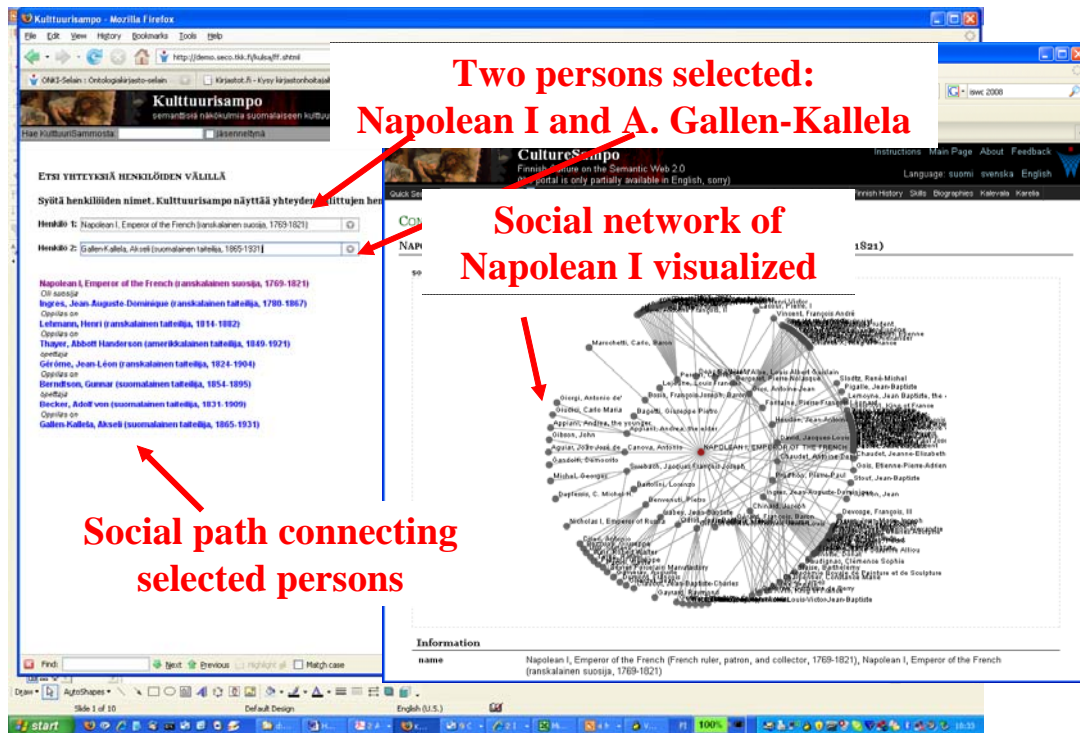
Kulttuurisampo - Mozilla Firefox

File Edit View History Bookmarks Tools Help

http://demo.seco.tkk.fi/kulsa/ff.shtml

ONKI-Selain : Ontologiakirjasto-selain | Kirjastot.fi - Kysy kirjastonhoitajalta

Kulttuurisampo

Hae KulttuuriSammosta: | jäsenneltynä

Two persons selected: Napolean I and A. Gallen-Kallela

ETSI YHTEYKSIÄ HENKILÖIDEN VÄLILLÄ

Syötä henkilöiden nimet. Kulttuurisampo näyttää yhteyden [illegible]

Henkilö 1: Napolean I, Emperor of the French (ranskalainen suosija, 1769-1821)

Henkilö 2: Gallen-Kallela, Akseli (suomalainen taiteilija, 1865-1931)

Napoleon I, Emperor of the French (ranskalainen suosija, 1769-1821)
Oli suosija
Ingres, Jean-Auguste-Dominique (ranskalainen taiteilija, 1780-1867)
Oppilas on
Lehmann, Henri (ranskalainen taiteilija, 1814-1882)
Oppilas on
Thayer, Abbott Handerson (amerikkalainen taiteilija, 1849-1921)
opettaja
Gérôme, Jean-Léon (ranskalainen taiteilija, 1824-1904)
Oppilas on
Berndtson, Gunnar (suomalainen taiteilija, 1854-1895)
opettaja
Becker, Adolf von (suomalainen taiteilija, 1831-1909)
Oppilas on
Gallen-Kallela, Akseli (suomalainen taiteilija, 1865-1931)

Social path connecting selected persons

CultureSampo
Finnish Culture on the Semantic Web 2.0
(This portal is only partially available in English, sorry)

Instructions Main Page About Feedback
Language: suomi svenska English

Finnish History Skills Biographies Kalevala Karelia

Social network of Napolean I visualized

NAPOLEAN I, EMPEROR OF THE FRENCH

Information

name | Napolean I, Emperor of the French (French ruler, patron, and collector, 1769-1821), Napolean I, Emperor of the French (ranskalainen suosija, 1769-1821)

iswc 2008

Find: Next Previous Highlight all Match case

Draw AutoShapes

Slide 1 of 10 | Default Design | English (U.S.)

start

100%

10:33